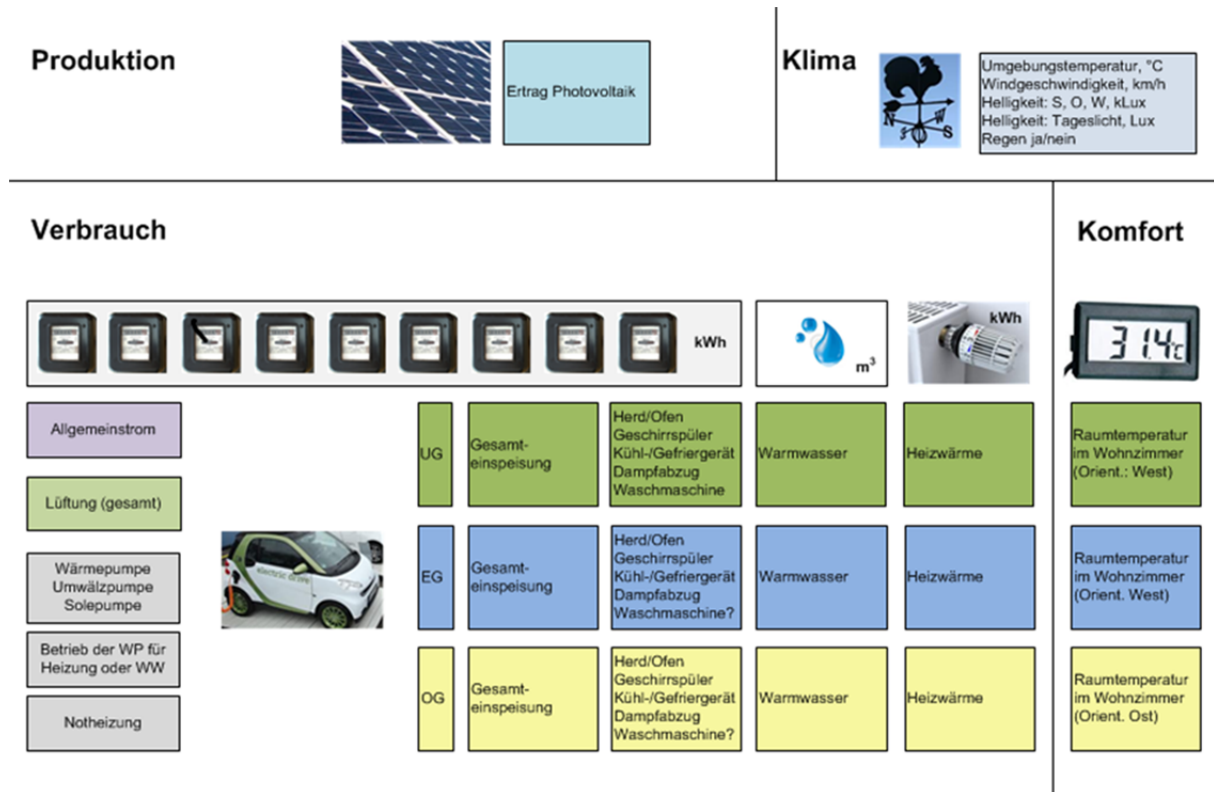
Produktion

Ertrag Photovoltaik

Klima

N S W S

Umgebungstemperatur, °C
Windgeschwindigkeit, km/h
Helligkeit: S, O, W, kLux
Helligkeit: Tageslicht, Lux
Regen ja/nein

Verbrauch

Komfort

kWh

$m^3$

kWh

31.4°C

Allgemeinstrom

Lüftung (gesamt)

Wärmepumpe
Umwälzpumpe
Solepumpe

Betrieb der WP für Heizung oder WW

Notheizung

electric drive

UG

Gesamteinspeisung

Herd/Ofen
Geschirrspüler
Kühl-/Gefriergerät
Dampfabzug
Waschmaschine

Warmwasser

Heizwärme

Raumtemperatur im Wohnzimmer (Orient.: West)

EG

Gesamteinspeisung

Herd/Ofen
Geschirrspüler
Kühl-/Gefriergerät
Dampfabzug
Waschmaschine?

Warmwasser

Heizwärme

Raumtemperatur im Wohnzimmer (Orient. West)

OG

Gesamteinspeisung

Herd/Ofen
Geschirrspüler
Kühl-/Gefriergerät
Dampfabzug
Waschmaschine?

Warmwasser

Heizwärme

Raumtemperatur im Wohnzimmer (Orient. Ost)